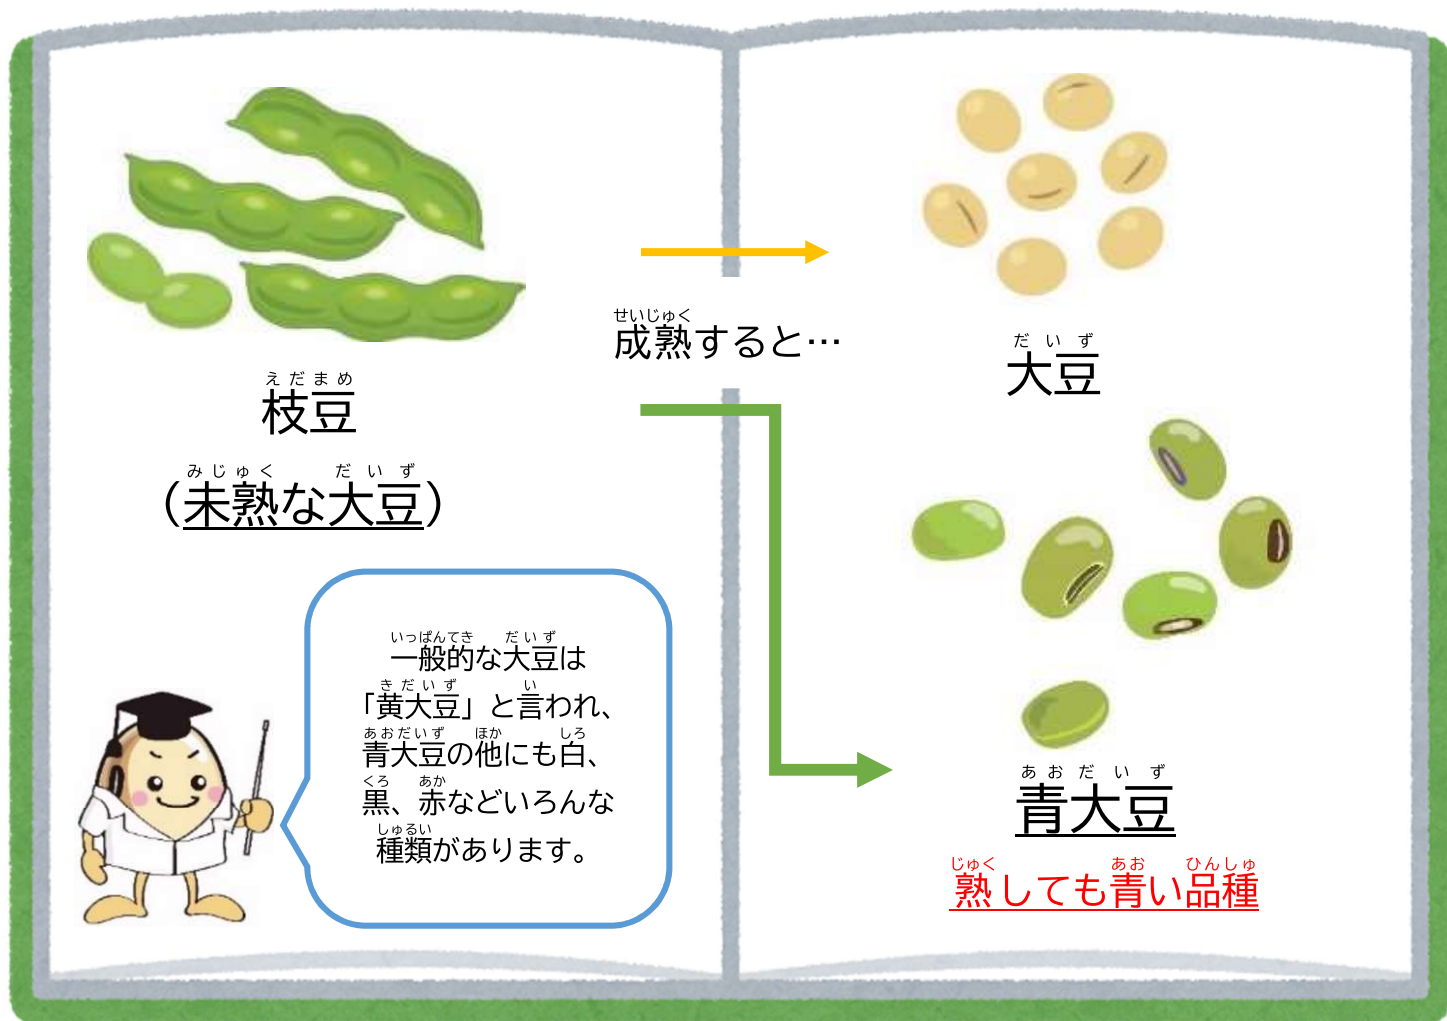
えだまめ
枝豆
(みじゅく だいず
未熟な大豆)

いっぱんてき だいず
一般的な大豆は
きだいず い
「黄大豆」と言われ、
あおだいず ほか しろ
青大豆の他にも白、
くろ あか
黒、赤などいろんな
しゅるい
種類があります。

せいじゅく
成熟すると…

だいず
大豆

あおだいず
青大豆
じゅく あお ひんしゅ
熟しても青い品種